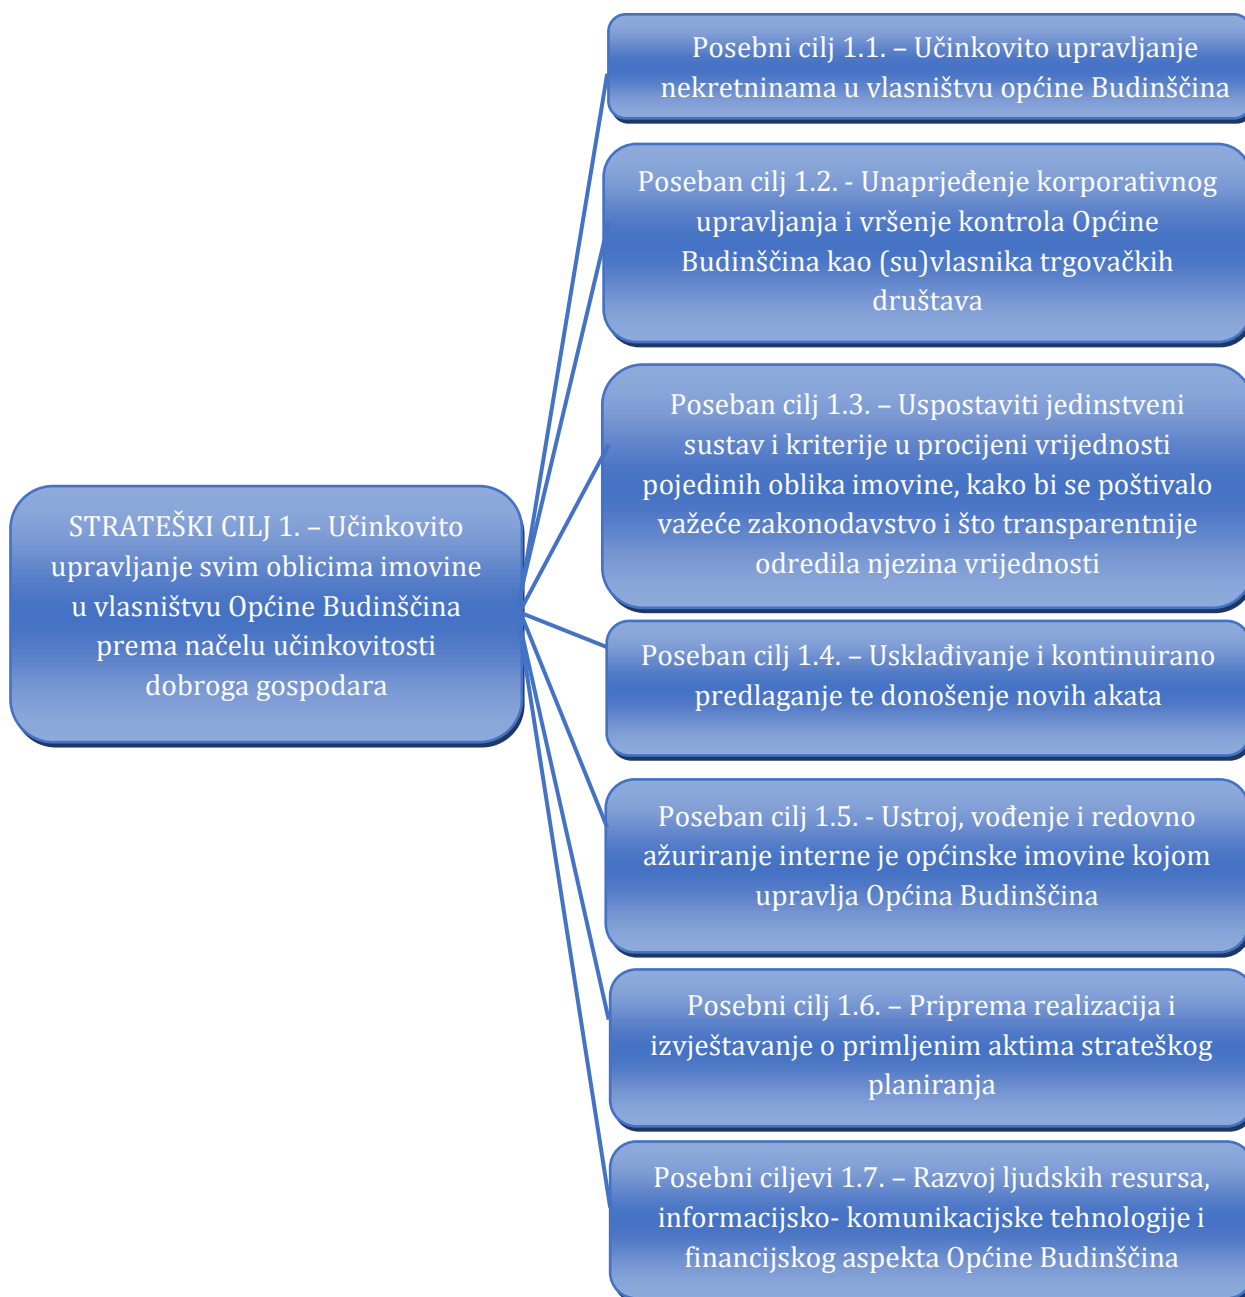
STRATEŠKI CILJ 1. – Učinkovito upravljanje svim oblicima imovine u vlasništvu Općine Budinščina prema načelu učinkovitosti dobroga gospodara

Posebni cilj 1.1. – Učinkovito upravljanje nekretninama u vlasništvu općine Budinščina

Poseban cilj 1.2. - Unaprjeđenje korporativnog upravljanja i vršenje kontrola Općine Budinščina kao (su)vlasnika trgovačkih društava

Poseban cilj 1.3. – Uspostaviti jedinstveni sustav i kriterije u procijeni vrijednosti pojedinih oblika imovine, kako bi se poštivalo važeće zakonodavstvo i što transparentnije odredila njezina vrijednosti

Poseban cilj 1.4. – Usklađivanje i kontinuirano predlaganje te donošenje novih akata

Poseban cilj 1.5. - Ustroj, vođenje i redovno ažuriranje interne je općinske imovine kojom upravlja Općina Budinščina

Posebni cilj 1.6. – Priprema realizacija i izvještavanje o primljenim aktima strateškog planiranja

Posebni ciljevi 1.7. – Razvoj ljudskih resursa, informacijsko- komunikacijske tehnologije i financijskog aspekta Općine Budinščina